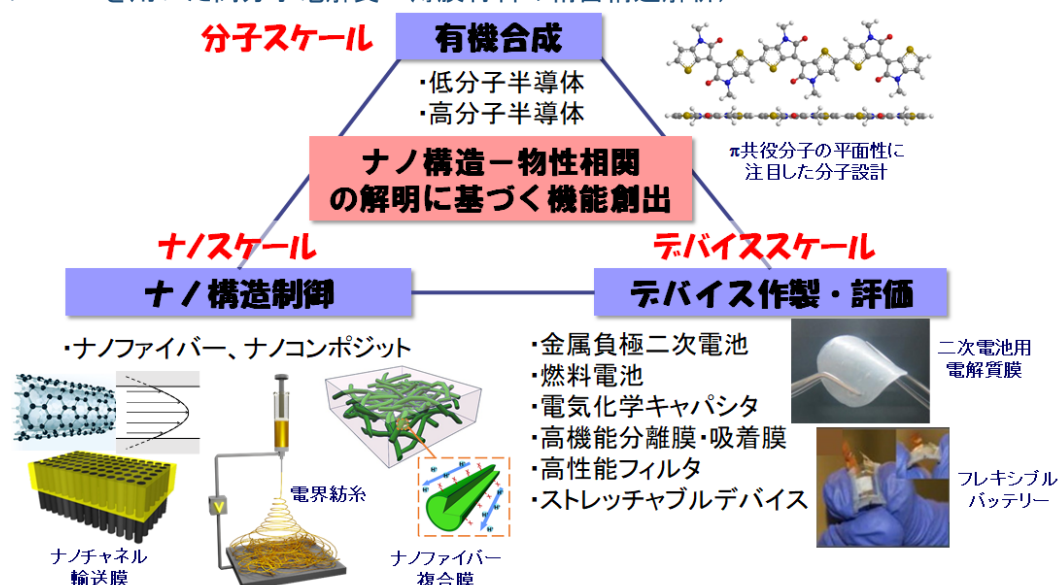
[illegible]

分子スケール

有機合成

・低分子半導体
・高分子半導体

π共役分子の平面性に注目した分子設計

ナノ構造ー物性相関の解明に基づく機能創出

ナノスケール

デバイススケール

ナノ構造制御

デバイス作製・評価

・ナノファイバー、ナノコンポジット

・金属負極二次電池
・燃料電池
・電気化学キャパシタ
・高機能分離膜・吸着膜
・高性能フィルタ
・ストレッチャブルデバイス

二次電池用電解質膜

V

電界紡糸

フレキシブルバッテリー

ナノチャネル輸送膜

ナノファイバー複合膜